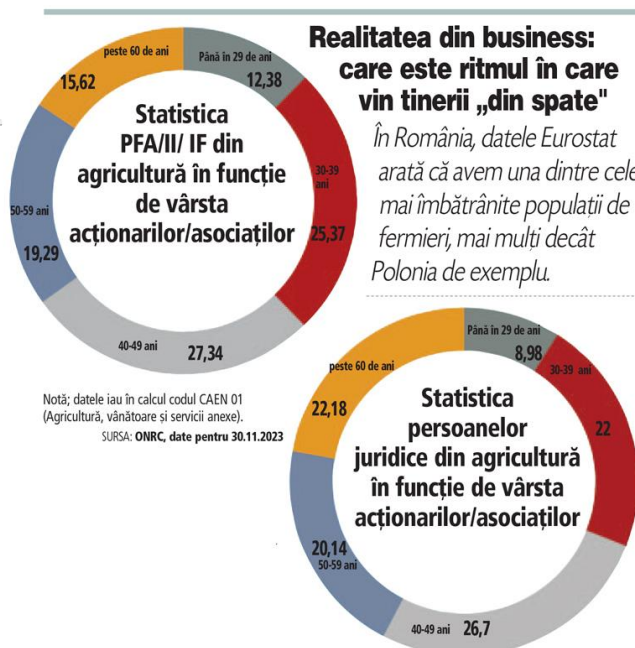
Realitatea din business: care este ritmul în care vin tinerii „din spate"

În România, datele Eurostat arată că avem una dintre cele mai îmbătrânite populații de fermieri, mai mulți decât Polonia de exemplu.

peste 60 de ani
15,62
Până în 29 de ani
12,38
30-39 ani
25,37
40-49 ani
27,34
50-59 ani
19,29

Statistica PFA/II/ IF din agricultură în funcție de vârsta acționarilor/asociaților

Notă; datele iau în calcul codul CAEN 01 (Agricultură, vânătoare și servicii anexe).
SURSA: ONRC, date pentru 30.11.2023

Până în 29 de ani
8,98
30-39 ani
22
peste 60 de ani
22,18
50-59 ani
20,14
40-49 ani
26,7

Statistica persoanelor juridice din agricultură în funcție de vârsta acționarilor/asociaților